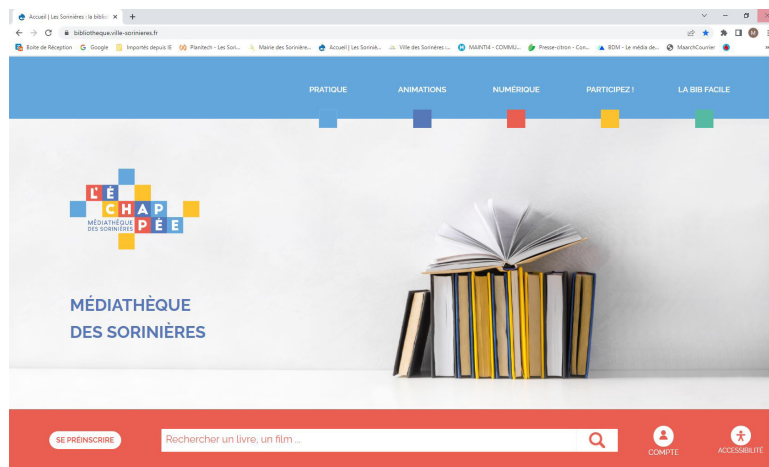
Accueil | Les Sorinières : la biblio ×  +

bibliotheque.ville-sorinieres.fr

Boite de Réception  Google  Importés depuis IE  Planitech - Les Sori...  Mairie des Sorinière...  Accueil | Les Sorinié...  Ville des Sorinières :...  MAINT4 - COMMU...  Presse-citron - Con...  BDM - Le média de...  MaarchCourrier

PRATIQUE  ANIMATIONS  NUMÉRIQUE  PARTICIPEZ !  LA BIB FACILE

L'ÉCHAPPÉE
MÉDIATHÈQUE DES SORINIÈRES

MÉDIATHÈQUE
DES SORINIÈRES

SE PRÉINSCRIRE

Rechercher un livre, un film ...

COMPTE

ACCESSIBILITÉ